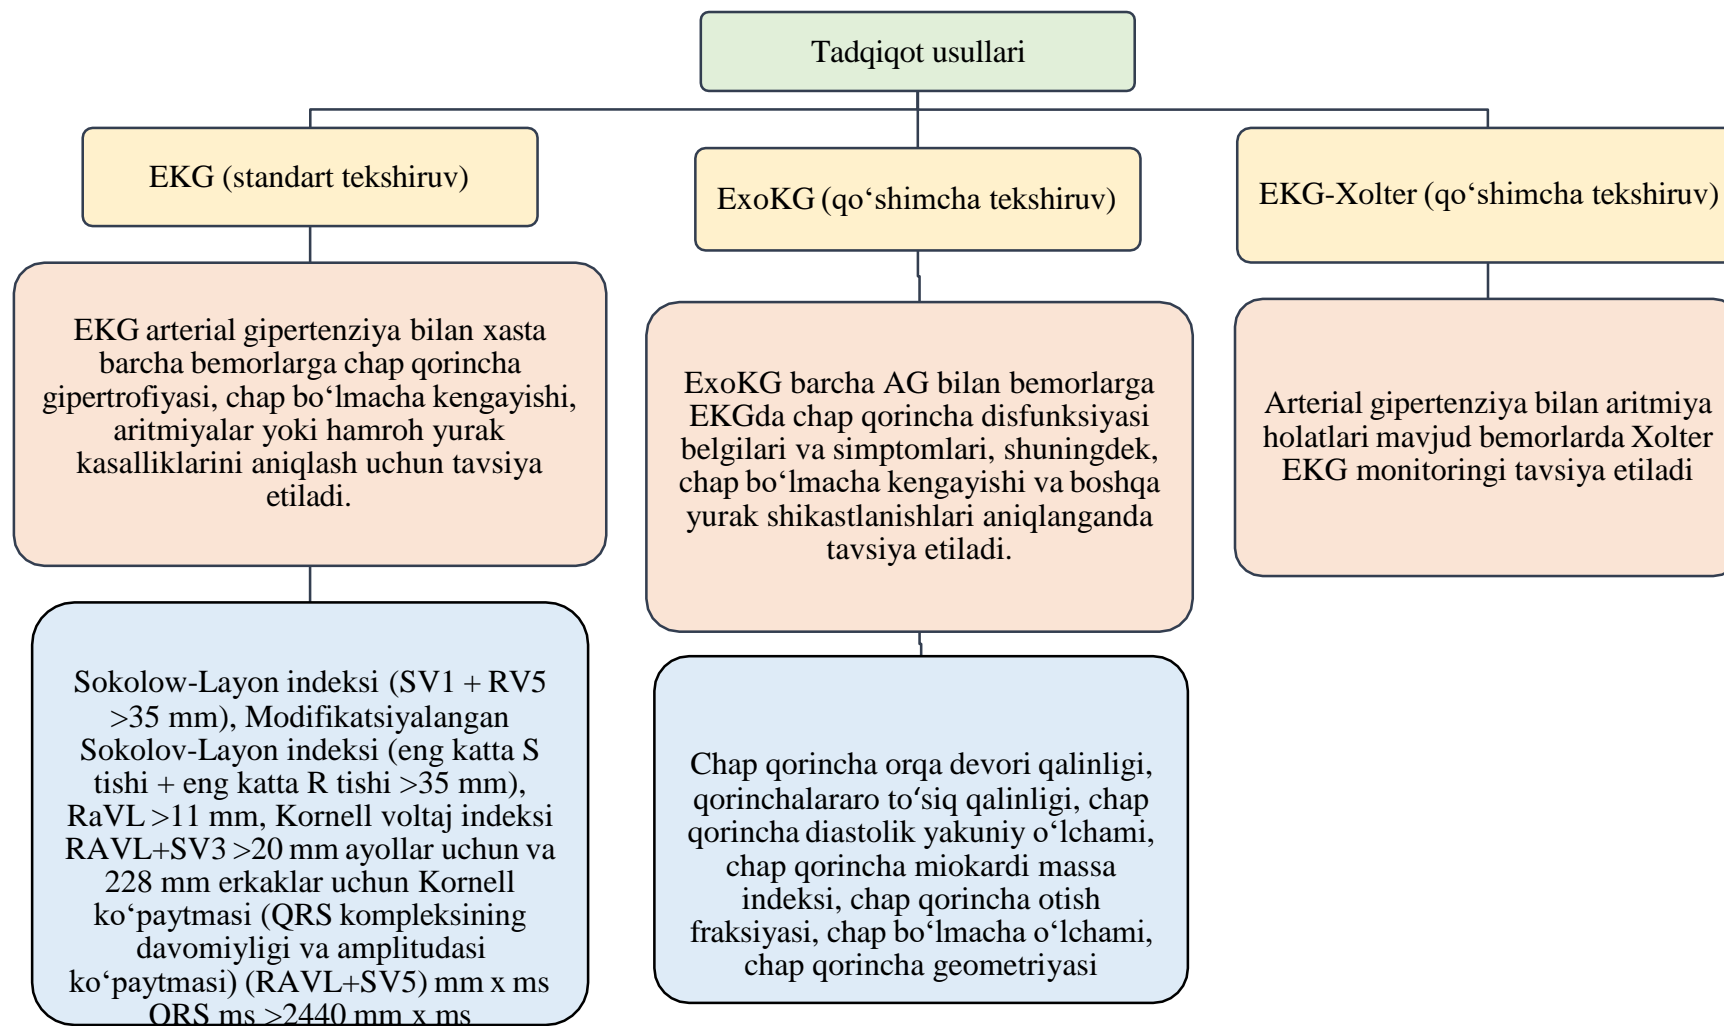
Tadqiqot usullari

EKG (standart tekshiruv)

ExoKG (qo‘shimcha tekshiruv)

EKG-Xolter (qo‘shimcha tekshiruv)

EKG arterial gipertenziya bilan xasta barcha bemorlarga chap qorincha gipertrofiyasi, chap bo‘lmacha kengayishi, aritmiyalar yoki hamroh yurak kasalliklarini aniqlash uchun tavsiya etiladi.

ExoKG barcha AG bilan bemorlarga EKGda chap qorincha disfunksiyasi belgilari va simptomlari, shuningdek, chap bo‘lmacha kengayishi va boshqa yurak shikastlanishlari aniqlanganda tavsiya etiladi.

Arterial gipertenziya bilan aritmiya holatlari mavjud bemorlarda Xolter EKG monitoringi tavsiya etiladi

Sokolow-Layon indeksi (SV1 + RV5 >35 mm), Modifikatsiyalangan Sokolov-Layon indeksi (eng katta S tishi + eng katta R tishi >35 mm), RaVL >11 mm, Kornell voltaj indeksi RAVL+SV3 >20 mm ayollar uchun va 228 mm erkaklar uchun Kornell ko‘paytmasi (QRS kompleksining davomiyligi va amplitudasi ko‘paytmasi) (RAVL+SV5) mm x ms QRS ms >2440 mm x ms

Chap qorincha orqa devori qalinligi, qorinchalararo to‘siq qalinligi, chap qorincha diastolik yakuniy o‘lchami, chap qorincha miokardi massa indeksi, chap qorincha otish fraksiyasi, chap bo‘lmacha o‘lchami, chap qorincha geometriyasi